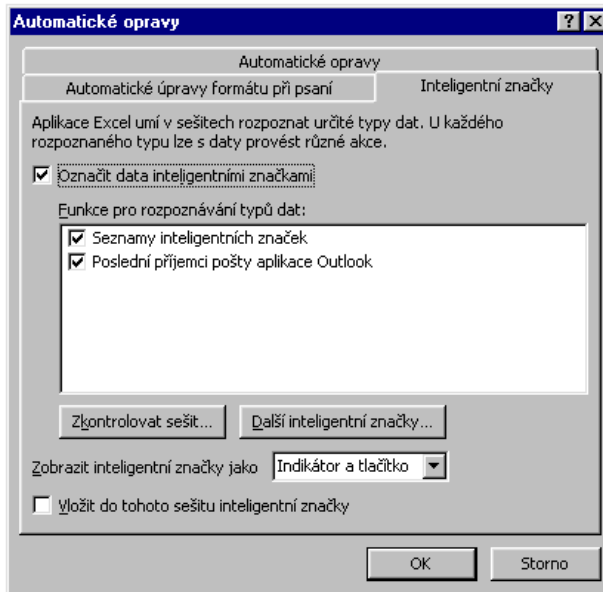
Automatické opravy

?

Automatické opravy

Automatické úpravy formátu při psaní

Inteligentní značky

Aplikace Excel umí v sešitech rozpoznat určité typy dat. U každého rozpoznaného typu lze s daty provést různé akce.

☑ Označit data inteligentními značkami

Funkce pro rozpoznávání typů dat:

☑ Seznamy inteligentních značek
☑ Poslední příjemci pošty aplikace Outlook

Zkontrolovat sešit...

Další inteligentní značky...

Zobrazit inteligentní značky jako Indikátor a tlačítko

☐ Vložit do tohoto sešitu inteligentní značky

OK

Storno